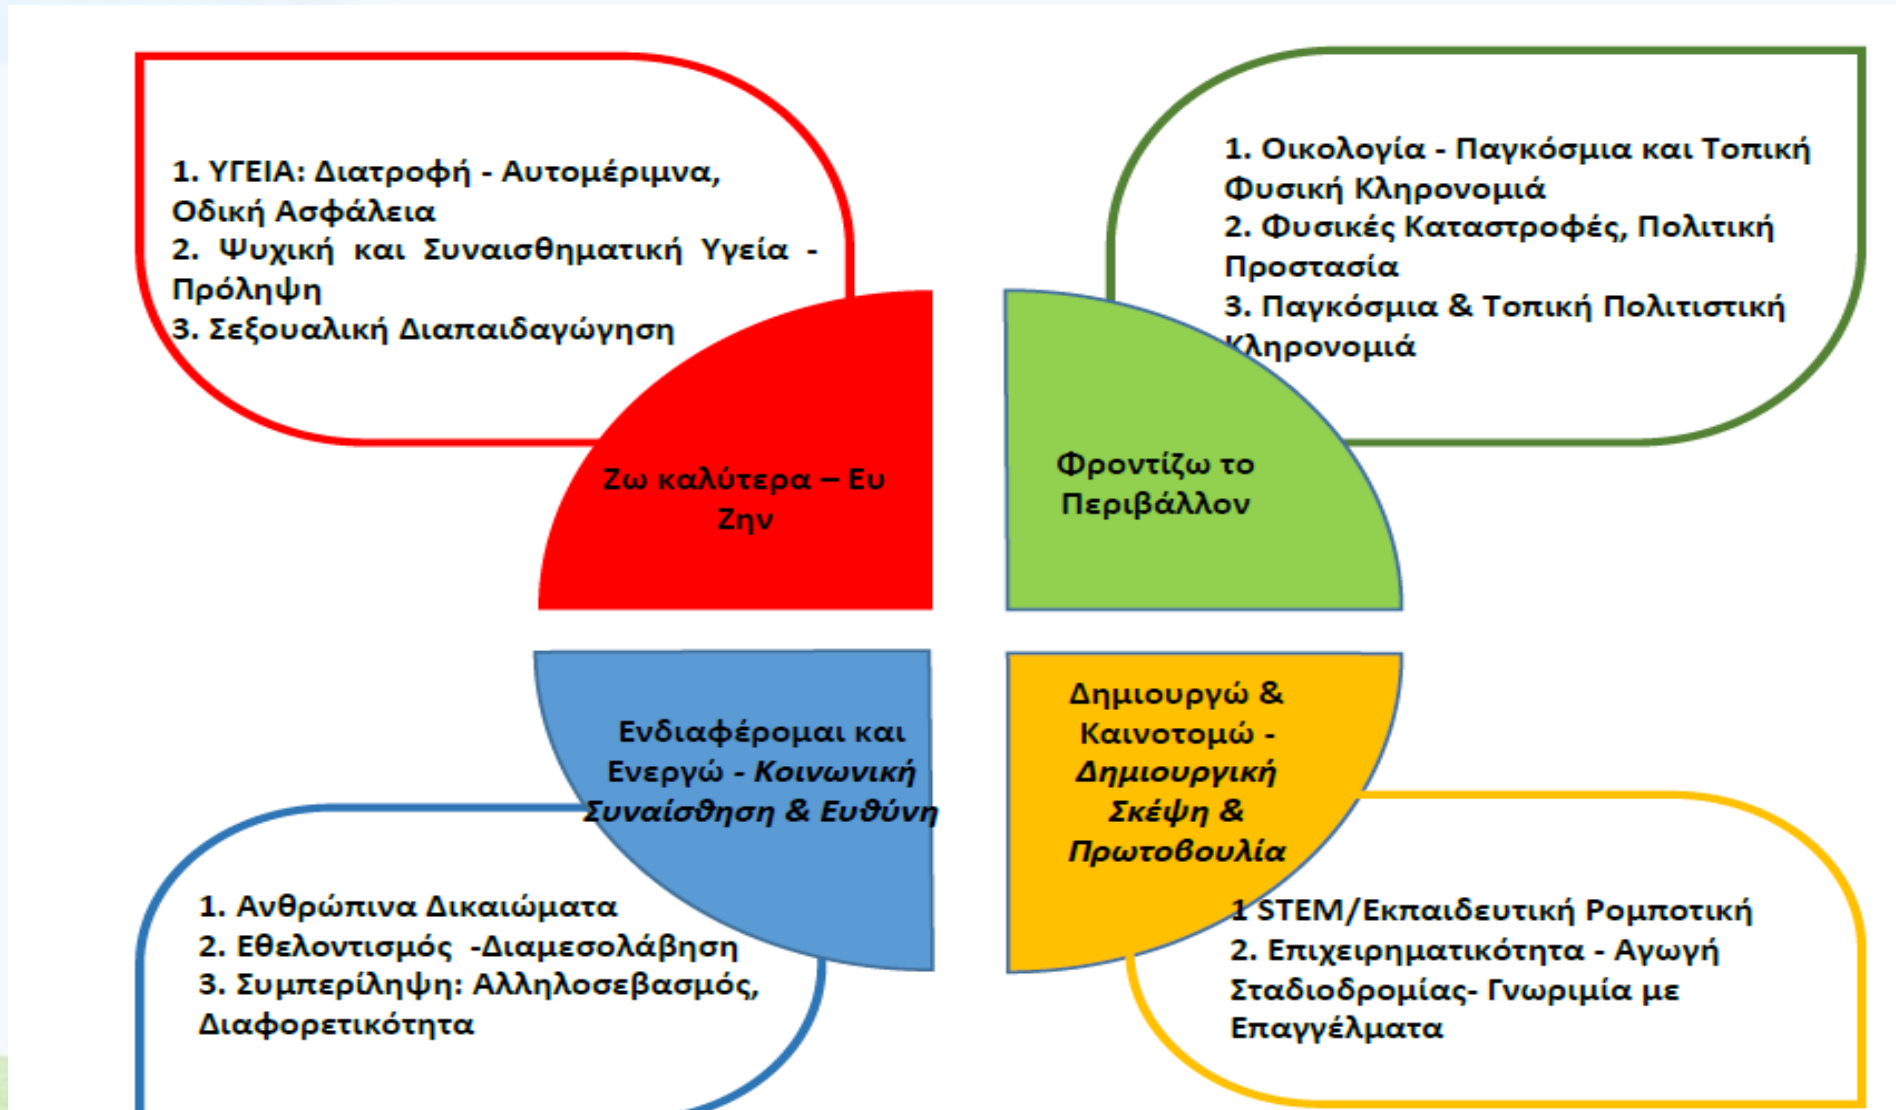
1. ΥΓΕΙΑ: Διατροφή - Αυτομέριμνα, Οδική Ασφάλεια
2. Ψυχική και Συναισθηματική Υγεία - Πρόληψη
3. Σεξουαλική Διαπαιδαγώγηση

1. Οικολογία - Παγκόσμια και Τοπική Φυσική Κληρονομιά
2. Φυσικές Καταστροφές, Πολιτική Προστασία
3. Παγκόσμια & Τοπική Πολιτιστική Κληρονομιά

Ζω καλύτερα – Ευ Ζην

Φροντίζω το Περιβάλλον

Ενδιαφέρομαι και Ενεργώ - Κοινωνική Συναίσθηση & Ευθύνη

Δημιουργώ & Καινοτομώ - Δημιουργική Σκέψη & Πρωτοβουλία

1. Ανθρώπινα Δικαιώματα
2. Εθελοντισμός -Διαμεσολάβηση
3. Συμπερίληψη: Αλληλοσεβασμός, Διαφορετικότητα

1 STEM/Εκπαιδευτική Ρομποτική
2. Επιχειρηματικότητα - Αγωγή Σταδιοδρομίας- Γνωριμία με Επαγγέλματα